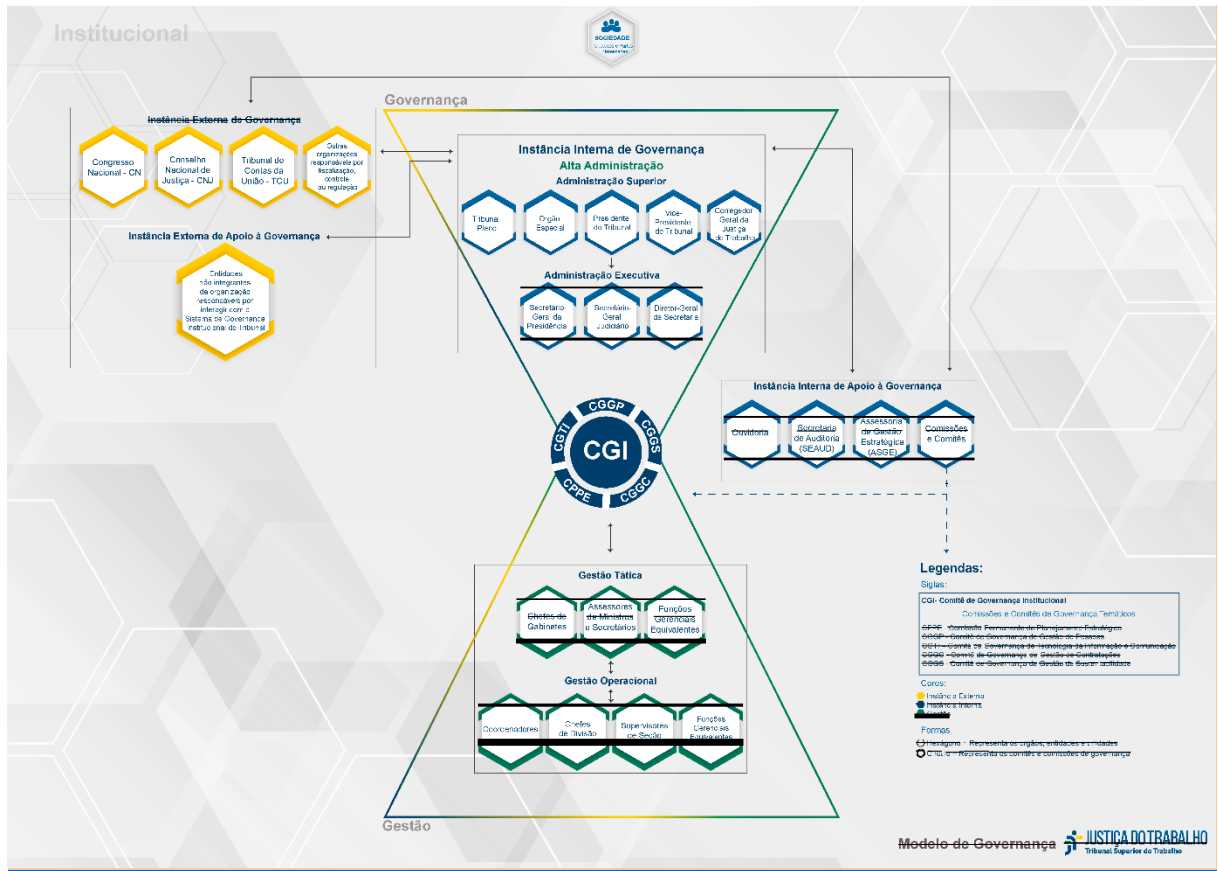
Institucional

SOCIEDADE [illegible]

Governança

Instância Externa de Governança

Congresso Nacional - CN

Conselho Nacional de Justiça - CNJ

Tribunal de Contas da União - TCU

Outras organizações responsáveis por fiscalização, controle ou regulação

Instância Externa de Apoio à Governança

Entidades não integrantes da organização responsáveis por interagir com o Sistema de Governança Institucional do Tribunal

Instância Interna de Governança

Alta Administração

Administração Superior

Tribunal Pleno

Órgão Especial

Presidente do Tribunal

Vice-Presidente do Tribunal

Corregedor Geral da Justiça do Trabalho

Administração Executiva

Secretário-Geral da Presidência

Secretário-Geral Judiciário

Diretor-Geral da Secretaria

Instância Interna de Apoio à Governança

Ouvidoria

Secretaria de Auditoria (SEAUD)

Assessoria de Gestão Estratégica (ASGE)

Comissões e Comitês

CGGP

CGTI

CGI

CGGS

CPPE

CGGC

Gestão Tática

Chefes de Gabinetes

Assessores de Ministros e Secretários

Funções Gerenciais Equivalentes

Gestão Operacional

Coordenadores

Chefes de Divisão

Supervisores de Seção

Funções Gerenciais Equivalentes

Legendas:

Siglas:

CGI- Comitê de Governança Institucional

Comissões e Comitês de Governança Temáticos

CPPE - Comissão Permanente de Planejamento Estratégico
CGGP - Comitê de Governança de Gestão de Pessoas
CGTI - Comitê de Governança de Tecnologia da Informação e Comunicação
CGGC - Comitê de Governança de Gestão de Contratações
CGGS - Comitê de Governança de Gestão de Sustentabilidade

Cores:

Instância Externa
Instância Interna
Gestão

Formas

Hexágono - Representa os órgãos, entidades e unidades
Círculo - Representa os comitês e comissões de governança

Gestão

Modelo de Governança

JUSTIÇA DO TRABALHO
Tribunal Superior do Trabalho